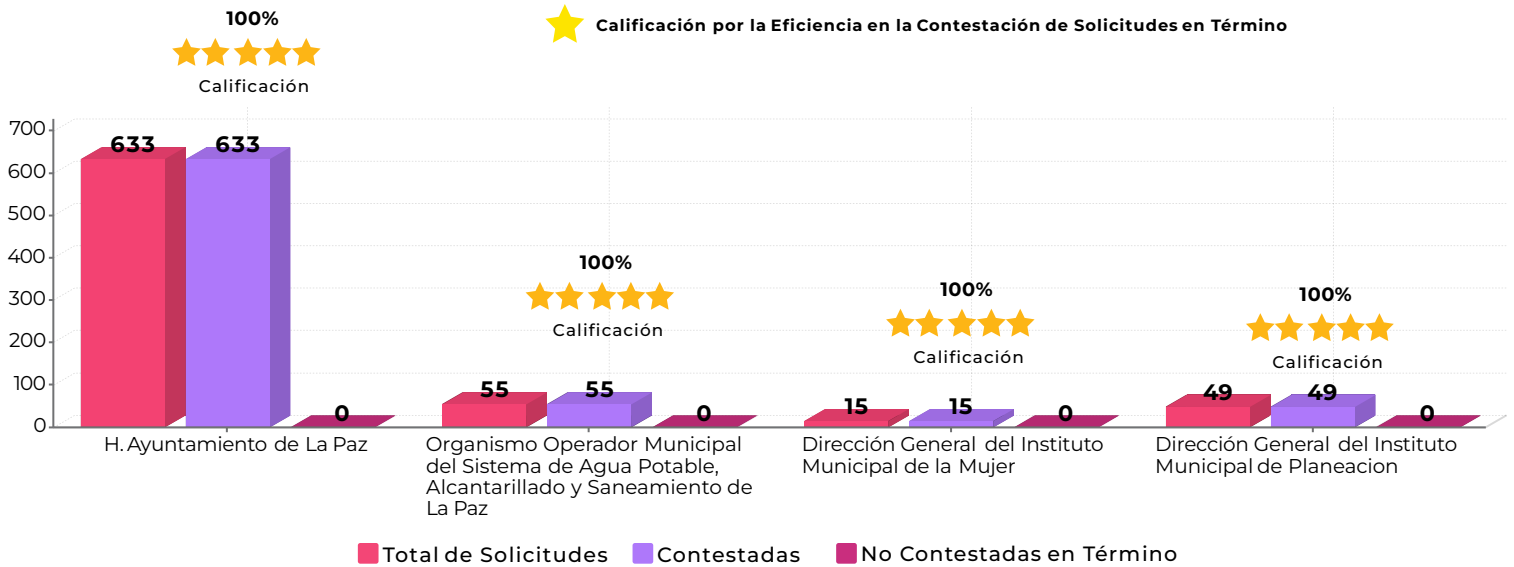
Calificación por la Eficiencia en la Contestación de Solicitudes en Término

100%
Calificación

700
600
500
400
300
200
100
0

633 633 0
H. Ayuntamiento de La Paz

100%
Calificación
55 55 0
Organismo Operador Municipal del Sistema de Agua Potable, Alcantarillado y Saneamiento de La Paz

100%
Calificación
15 15 0
Dirección General del Instituto Municipal de la Mujer

100%
Calificación
49 49 0
Dirección General del Instituto Municipal de Planeacion

Total de Solicitudes
Contestadas
No Contestadas en Término